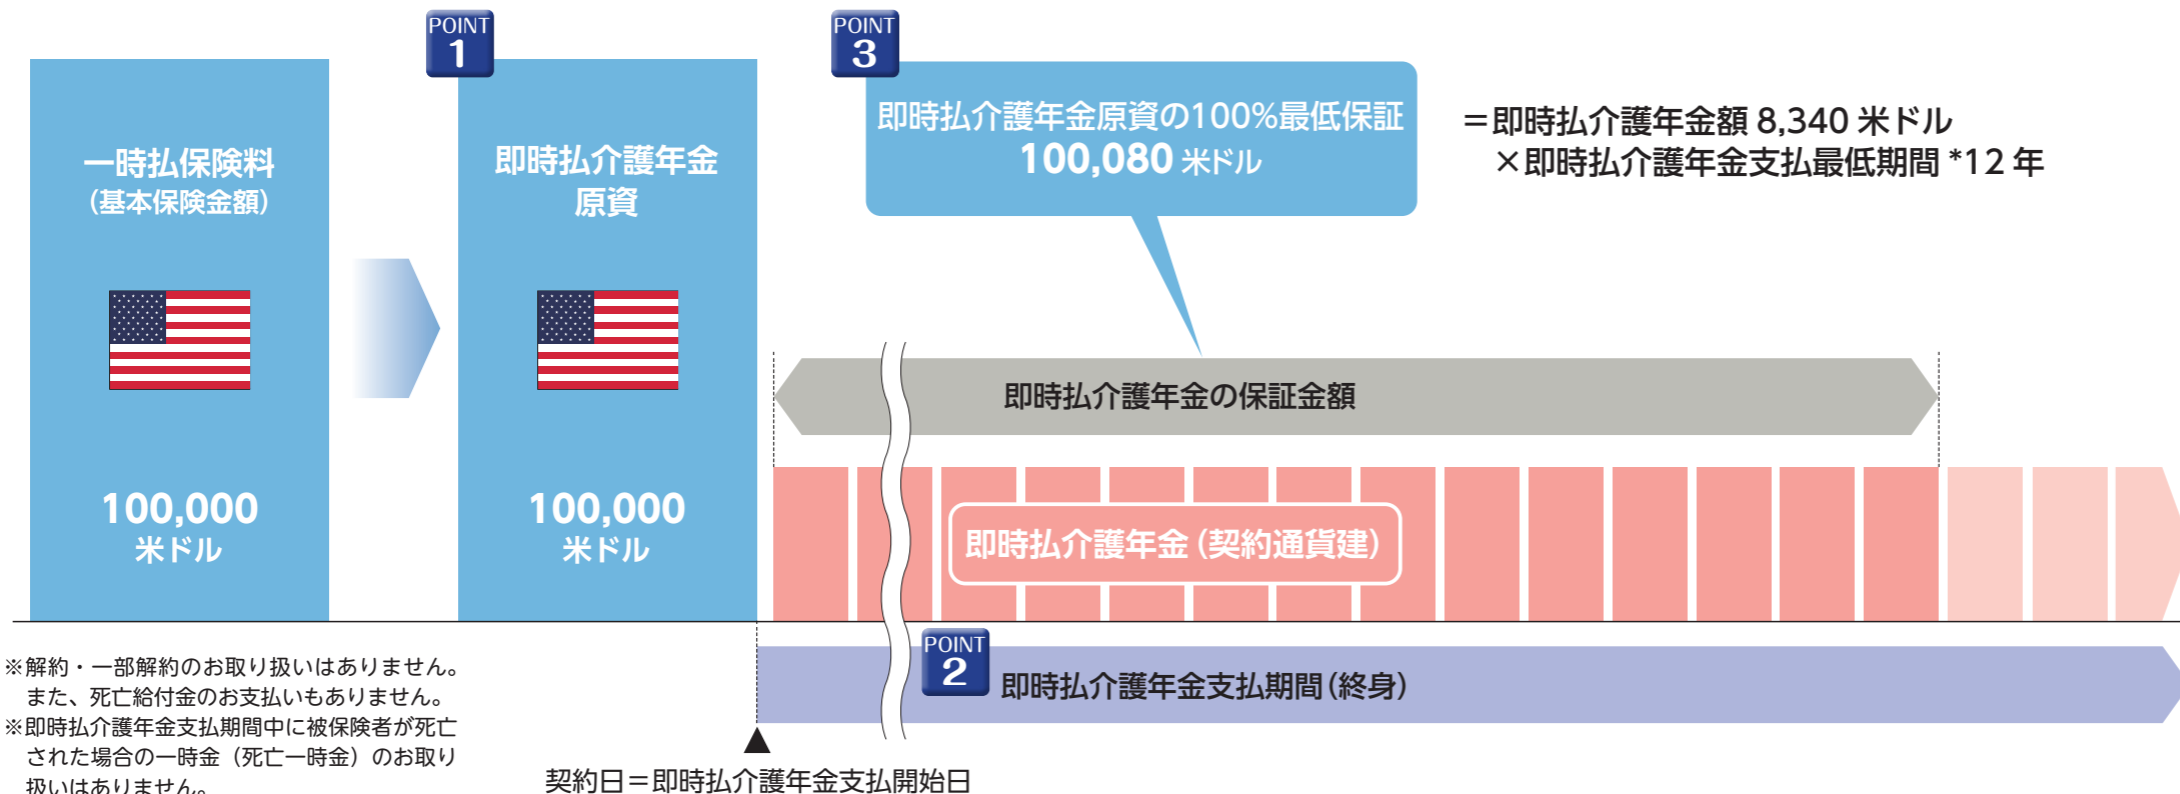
POINT 1

POINT 3

一時払保険料
（基本保険金額）

100,000
米ドル

即時払介護年金
原資

100,000
米ドル

即時払介護年金原資の100%最低保証
100,080 米ドル

＝即時払介護年金額 8,340 米ドル
×即時払介護年金支払最低期間 *12 年

即時払介護年金の保証金額

即時払介護年金（契約通貨建）

POINT 2

即時払介護年金支払期間（終身）

※解約・一部解約のお取り扱いはありません。
また、死亡給付金のお支払いもありません。
※即時払介護年金支払期間中に被保険者が死亡された場合の一時金（死亡一時金）のお取り扱いはありません。

契約日＝即時払介護年金支払開始日